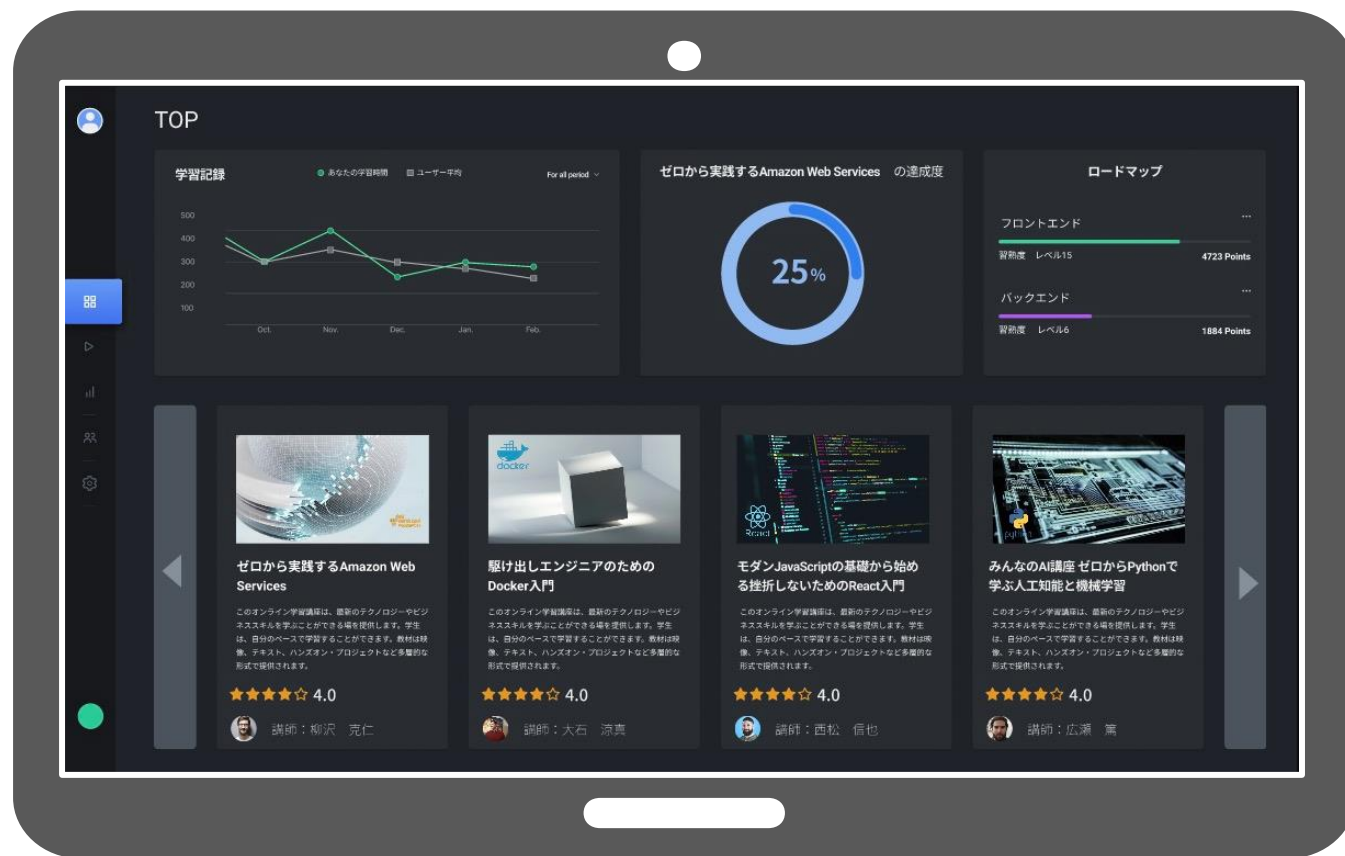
TOP

学習記録

● あなたの学習時間 ■ ユーザー平均

For all period

500
400
300
200
100

Oct. Nov. Dec. Jan. Feb.

ゼロから実践するAmazon Web Services の達成度

25%

ロードマップ

フロントエンド
習熟度 レベル15
4723 Points

バックエンド
習熟度 レベル6
1884 Points

docker

React

ゼロから実践するAmazon Web Services

このオンライン学習講座は、最新のテクノロジーやビジネススキルを学ぶことができる場を提供します。学生は、自分のペースで学習することができます。教材は映像、テキスト、ハンズオン・プロジェクトなど多種的な形式で提供されます。

4.0

講師：柳沢 克仁

駆け出しエンジニアのためのDocker入門

このオンライン学習講座は、最新のテクノロジーやビジネススキルを学ぶことができる場を提供します。学生は、自分のペースで学習することができます。教材は映像、テキスト、ハンズオン・プロジェクトなど多種的な形式で提供されます。

4.0

講師：大石 涼真

モダンJavaScriptの基礎から始める挫折しないためのReact入門

このオンライン学習講座は、最新のテクノロジーやビジネススキルを学ぶことができる場を提供します。学生は、自分のペースで学習することができます。教材は映像、テキスト、ハンズオン・プロジェクトなど多種的な形式で提供されます。

4.0

講師：西松 信也

みんなのAI講座 ゼロからPythonで学ぶ人工知能と機械学習

このオンライン学習講座は、最新のテクノロジーやビジネススキルを学ぶことができる場を提供します。学生は、自分のペースで学習することができます。教材は映像、テキスト、ハンズオン・プロジェクトなど多種的な形式で提供されます。

4.0

講師：広瀬 篤